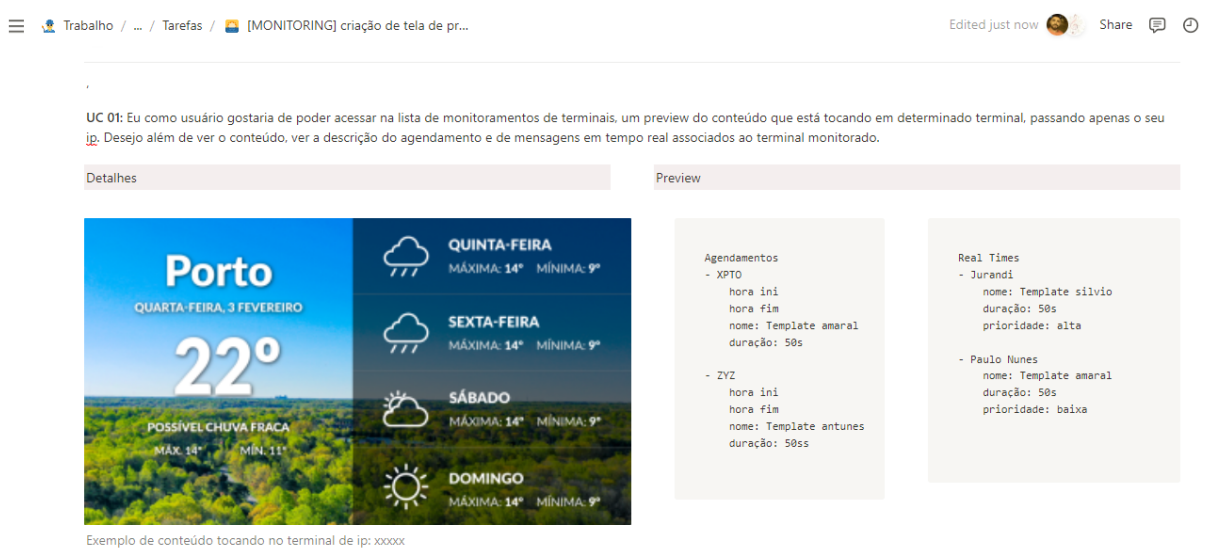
Trabalho / ... / Tarefas / [MONITORING] criação de tela de pr...

Edited just now Share

,

**UC 01:** Eu como usuário gostaria de poder acessar na lista de monitoramentos de terminais, um preview do conteúdo que está tocando em determinado terminal, passando apenas o seu ip. Desejo além de ver o conteúdo, ver a descrição do agendamento e de mensagens em tempo real associados ao terminal monitorado.

Detalhes

Preview

Porto
QUARTA-FEIRA, 3 FEVEREIRO
22º
POSSÍVEL CHUVA FRACA
MÁX. 14º MÍN. 11º

QUINTA-FEIRA
MÁXIMA: 14º MÍNIMA: 9º

SEXTA-FEIRA
MÁXIMA: 14º MÍNIMA: 9º

SÁBADO
MÁXIMA: 14º MÍNIMA: 9º

DOMINGO
MÁXIMA: 14º MÍNIMA: 9º

Exemplo de conteúdo tocando no terminal de ip: xxxxx

Agendamentos
- XPTO
    hora ini
    hora fim
    nome: Template amaral
    duração: 50s

- ZYZ
    hora ini
    hora fim
    nome: Template antunes
    duração: 50ss

Real Times
- Jurandi
    nome: Template silvio
    duração: 50s
    prioridade: alta

- Paulo Nunes
    nome: Template amaral
    duração: 50s
    prioridade: baixa